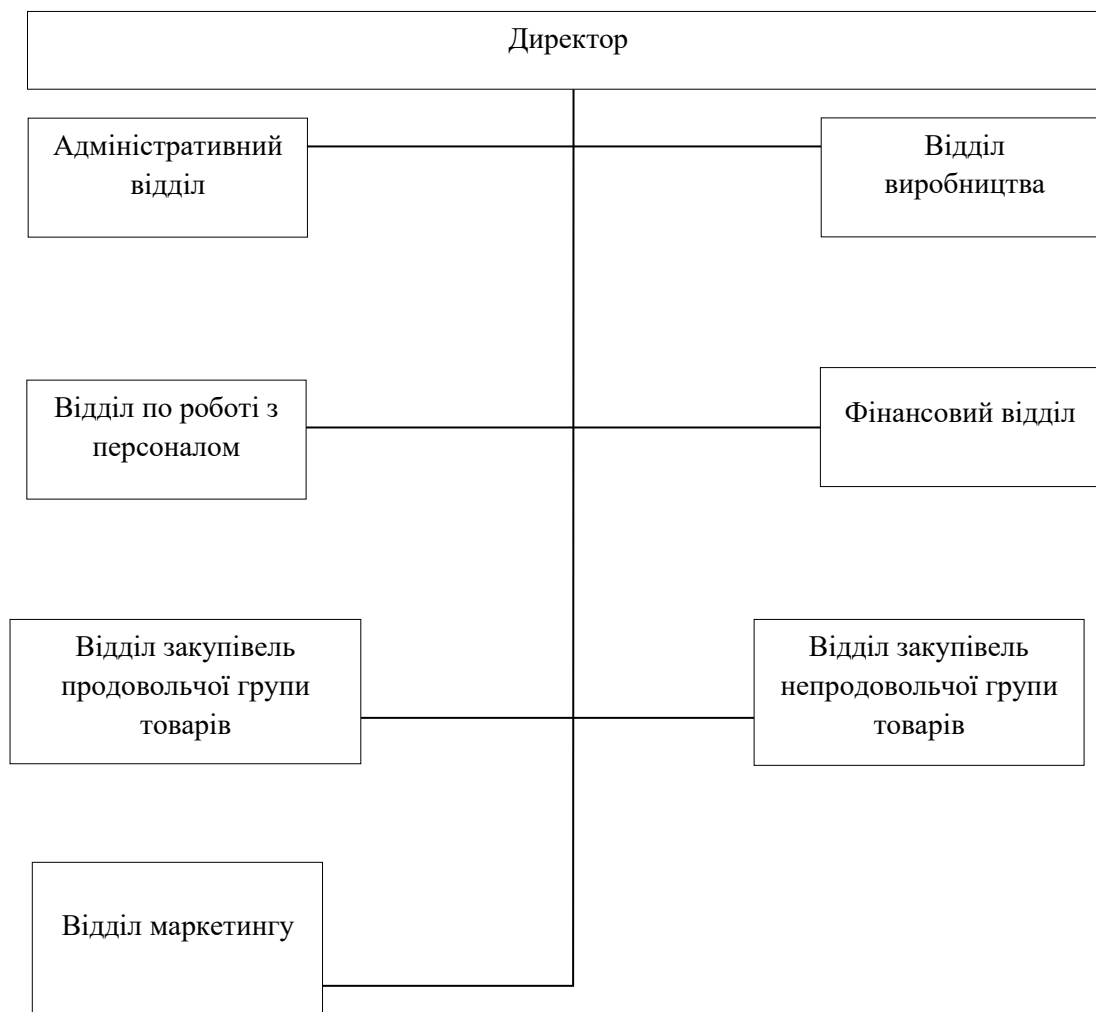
Директор

Адміністративний відділ

Відділ виробництва

Відділ по роботі з персоналом

Фінансовий відділ

Відділ закупівель продовольчої групи товарів

Відділ закупівель непродовольчої групи товарів

Відділ маркетингу